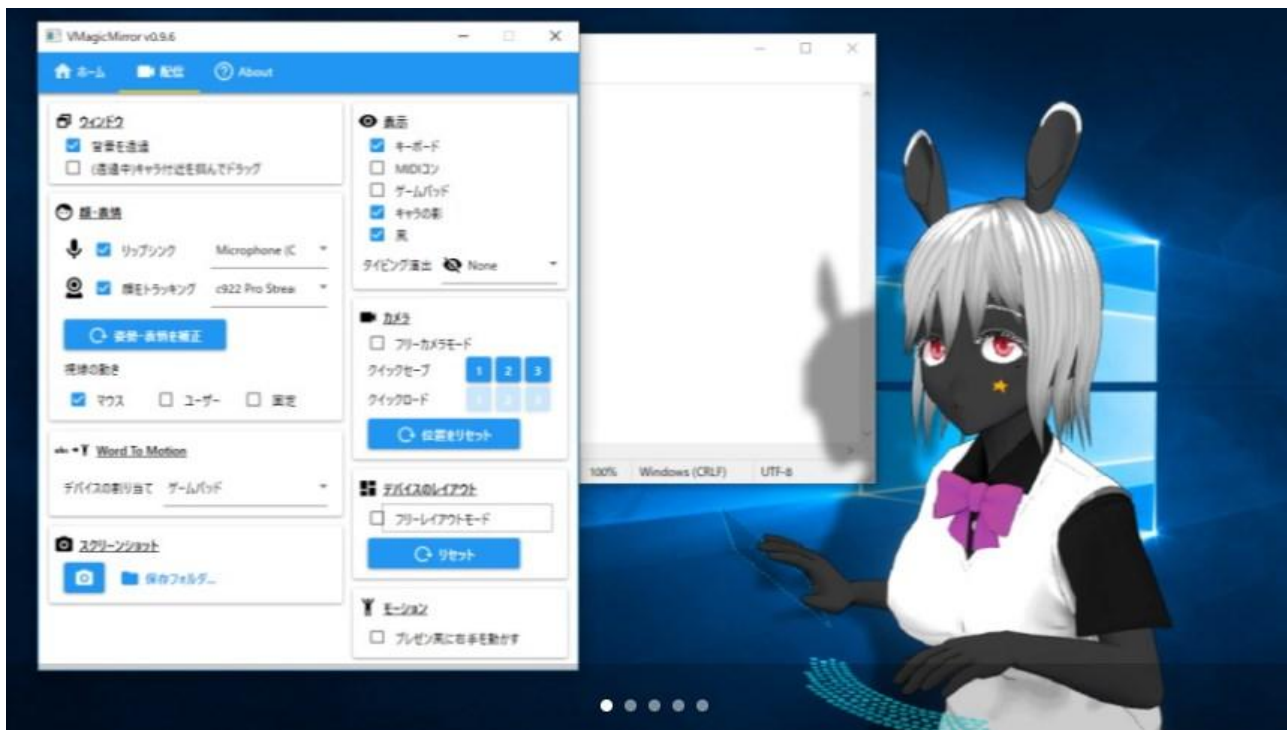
VMagicMirror v0.9.6

ホーム 配信 About

ウィンドウ
背景を透過
(透過中)キャラ付近を掴んでドラッグ

顔・表情
リップシンク Microphone (C
顔トラッキング c922 Pro Strea
姿勢・表情を補正
視線の動き
マウス ユーザー 固定

Word To Motion
デバイスの割り当て ゲームパッド

スクリーンショット
保存フォルダ...

表示
キーボード
MIDIコン
ゲームパッド
キャラの影
光
タイピング演出 None

カメラ
フリーカメラモード
クイックセーブ 1 2 3
クイックロード 1 2 3
位置をリセット

デバイスのレイアウト
フリーレイアウトモード
リセット

モーション
プレゼン風に右手を動かす

100% Windows (CRLF) UTF-8